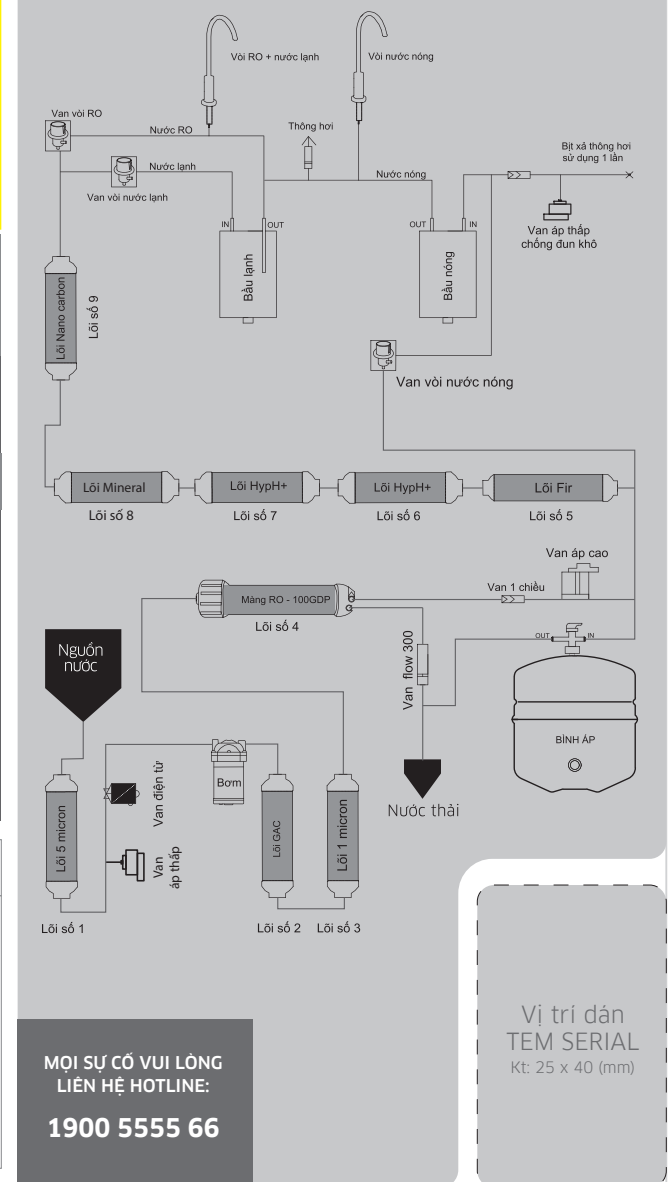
Vòi RO + nước lạnh

Vòi nước nóng

Van vòi RO

Nước RO

Thông hơi

Nước lạnh

Van vòi nước lạnh

Nước nóng

Bịt xả thông hơi sử dụng 1 lần

IN

OUT

OUT

IN

Van áp thấp chống đun khô

Bầu lạnh

Bầu nóng

Lõi Nano carbon

Lõi số 9

Van vòi nước nóng

Lõi Mineral

Lõi số 8

Lõi HypH+

Lõi số 7

Lõi HypH+

Lõi số 6

Lõi Fir

Lõi số 5

Van áp cao

Màng RO - 100GDP

Van 1 chiều

Lõi số 4

OUT

IN

Nguồn nước

Van flow 300

BÌNH ÁP

Bơm

Van điện từ

Lõi 5 micron

Lõi GAC

Lõi 1 micron

Nước thải

Van áp thấp

Lõi số 1

Lõi số 2

Lõi số 3

Vị trí dán TEM SERIAL
Kt: 25 x 40 (mm)

MỌI SỰ CỐ VUI LÒNG LIÊN HỆ HOTLINE:

1900 5555 66